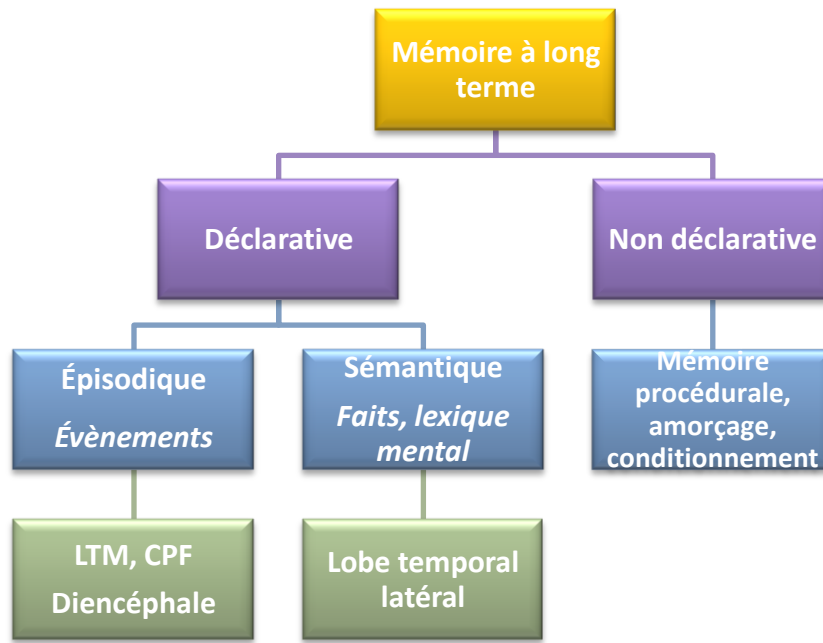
Mémoire à long terme

Déclarative

Non déclarative

Épisodique

Évènements

Sémantique

Faits, lexique mental

Mémoire procédurale, amorçage, conditionnement

LTM, CPF

Diencéphale

Lobe temporal latéral